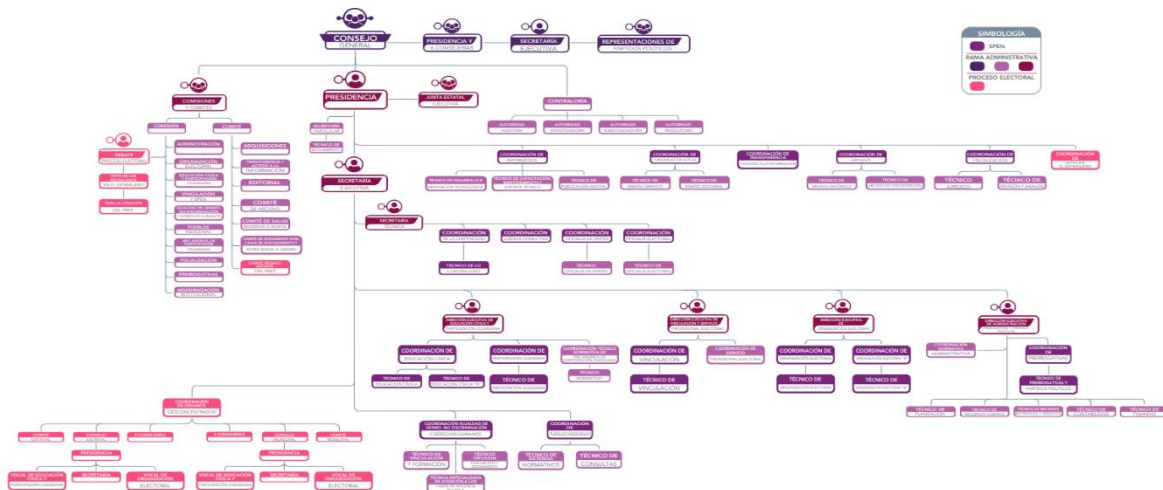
CONSEJO GENERAL

PRESIDENCIA Y 6 CONSEJERÍAS

SECRETARÍA EJECUTIVA

REPRESENTACIONES DE PARTIDOS POLÍTICOS

SIMBOLOGÍA
SPEN
RAMA ADMINISTRATIVA
PROCESO ELECTORAL

COMISIONES Y COMITÉS

PRESIDENCIA

JUNTA ESTATAL EJECUTIVA

CONTRALORÍA

AUTORIDAD AUDITORA
AUTORIDAD INVESTIGADORA
AUTORIDAD SUBSTANCIADORA
AUTORIDAD RESOLUTORA

COMISIÓN
COMITÉ

ADMINISTRACIÓN
ORGANIZACIÓN ELECTORAL
EDUCACIÓN CÍVICA Y PARTICIPACIÓN CIUDADANA
VINCULACIÓN
IGUALDAD DE GÉNERO
PUEBLOS INDÍGENAS
FISCALIZACIÓN
PRERROGATIVAS
MODERNIZACIÓN INSTITUCIONAL

ADQUISICIONES
TRANSPARENCIA Y ACCESO A LA INFORMACIÓN
EDITORIAL
COMITÉ DE ARCHIVO
COMITÉ DE SALUD
COMITÉ TÉCNICO DEL PREP

DEBATE
VOTO EN EL EXTRANJERO
PREP

SECRETARÍA PARTICULAR
TÉCNICO DE SEGUIMIENTO

SECRETARÍA EJECUTIVA

COORDINACIÓN DE
COORDINACIÓN DE
COORDINACIÓN DE TRANSPARENCIA
COORDINACIÓN DE
COORDINACIÓN DE
COORDINACIÓN

TÉCNICO JURÍDICO
TÉCNICO DE REVISIÓN Y ANÁLISIS

SECRETARÍA TÉCNICA

COORDINACIÓN
COORDINACIÓN
COORDINACIÓN
COORDINACIÓN OFICIALÍA ELECTORAL

TÉCNICO DE LO CONTENCIOSO
TÉCNICO
TÉCNICO DE OFICIALÍA ELECTORAL

COORDINACIÓN DE EDUCACIÓN CÍVICA
COORDINACIÓN DE
TÉCNICO DE
TÉCNICO DE
TÉCNICO DE

COORDINACIÓN DE VINCULACIÓN
COORDINACIÓN DE
TÉCNICO DE VINCULACIÓN

COORDINACIÓN DE
COORDINACIÓN DE
TÉCNICO DE
TÉCNICO DE

COORDINACIÓN DE PRERROGATIVAS
TÉCNICO DE PRERROGATIVAS Y PARTIDOS POLÍTICOS
TÉCNICO DE
TÉCNICO DE
TÉCNICO DE
TÉCNICO DE
TÉCNICO DE

COORDINACIÓN DE ÓRGANOS DESCONCENTRADOS

PRESIDENCIA
SECRETARÍA
VOCAL DE EDUCACIÓN CÍVICA
VOCAL DE ORGANIZACIÓN ELECTORAL

PRESIDENCIA
SECRETARÍA
VOCAL DE ORGANIZACIÓN ELECTORAL

COORDINACIÓN IGUALDAD DE GÉNERO, NO DISCRIMINACIÓN Y DERECHOS HUMANOS
TÉCNICO DE VINCULACIÓN Y FORMACIÓN
TÉCNICO

COORDINACIÓN DE PUEBLOS INDÍGENAS
TÉCNICO DE SISTEMAS NORMATIVOS
TÉCNICO DE CONSULTAS